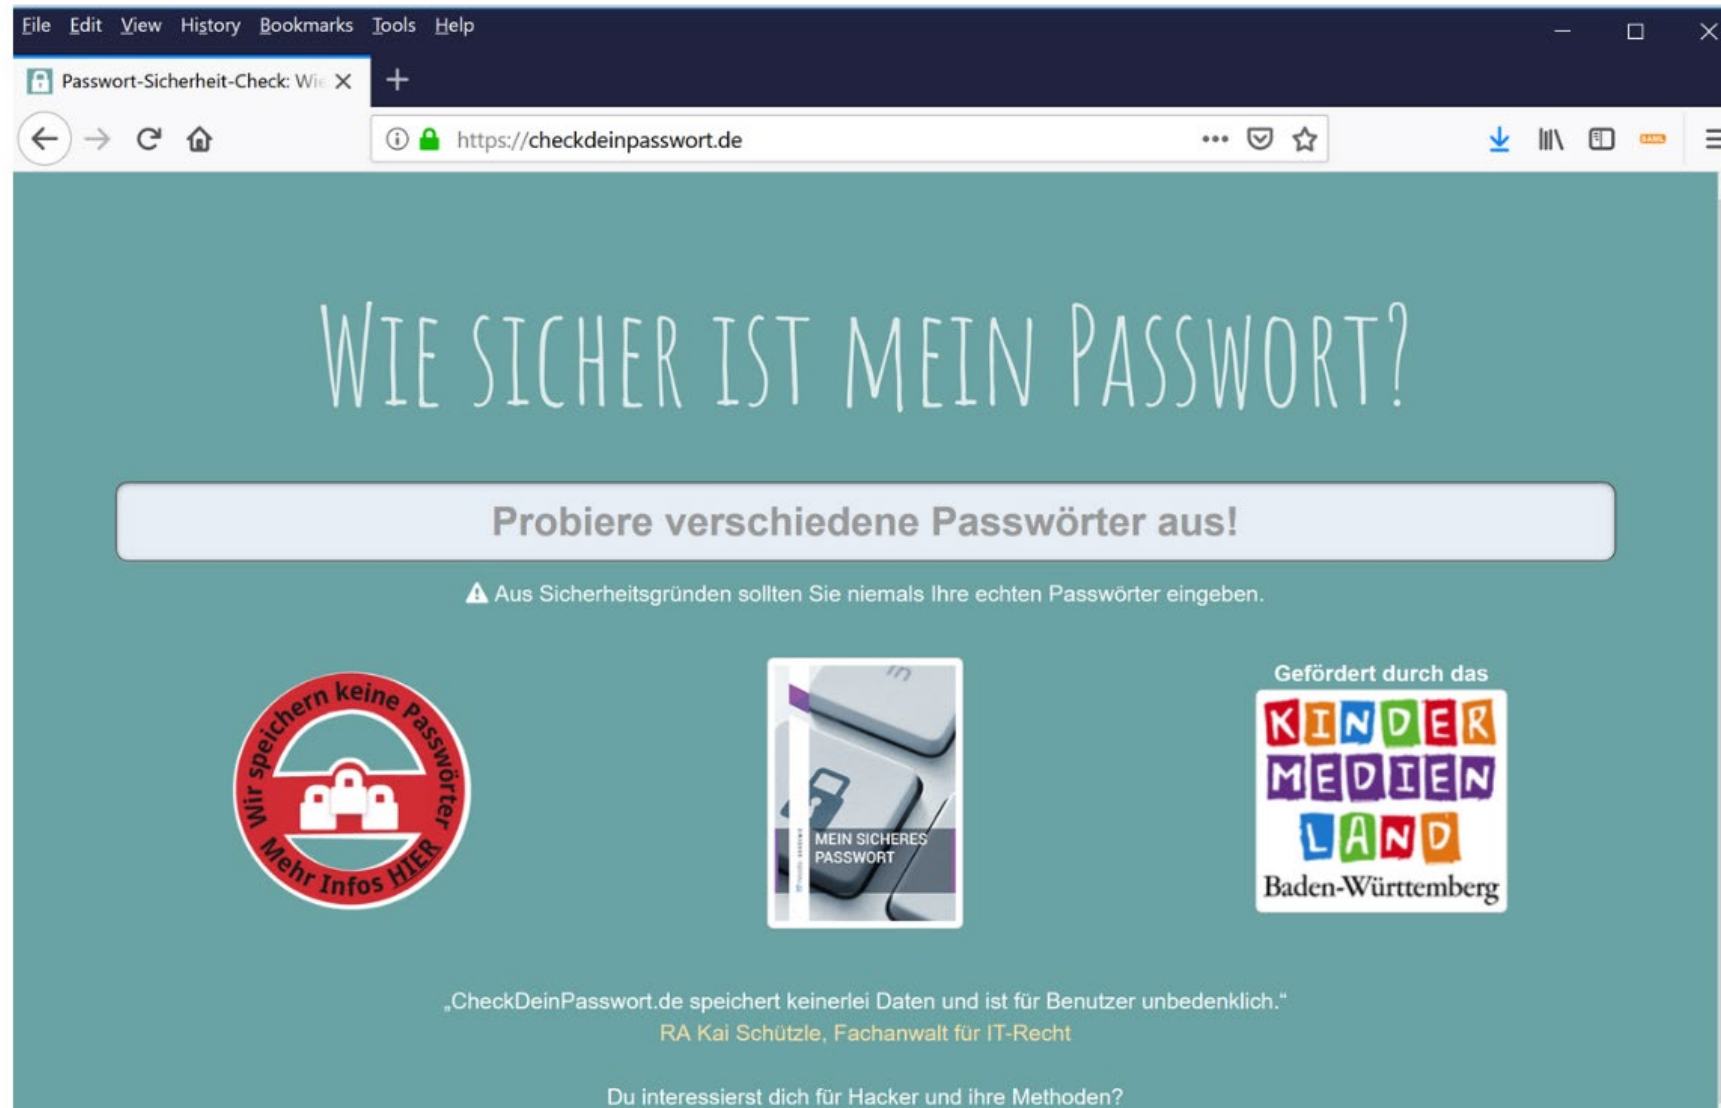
File Edit View History Bookmarks Tools Help

Passwort-Sicherheit-Check: Wi

https://checkdeinpasswort.de

WIE SICHER IST MEIN PASSWORT?

Probiere verschiedene Passwörter aus!

Aus Sicherheitsgründen sollten Sie niemals Ihre echten Passwörter eingeben.

Wir speichern keine Passwörter
Mehr Infos HIER

MEIN SICHERES PASSWORT

Gefördert durch das
KINDER MEDIEN LAND
Baden-Württemberg

„CheckDeinPasswort.de speichert keinerlei Daten und ist für Benutzer unbedenklich."
RA Kai Schütze, Fachanwalt für IT-Recht

Du interessierst dich für Hacker und ihre Methoden?